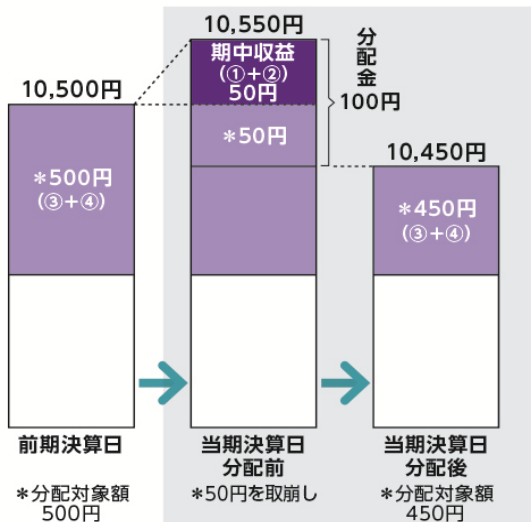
10,500円

＊500円
（③＋④）

前期決算日

＊分配対象額
500円

10,550円

期中収益
（①＋②）
50円

＊50円

分配金
100円

当期決算日
分配前

＊50円を取崩し

10,450円

＊450円
（③＋④）

当期決算日
分配後

＊分配対象額
450円